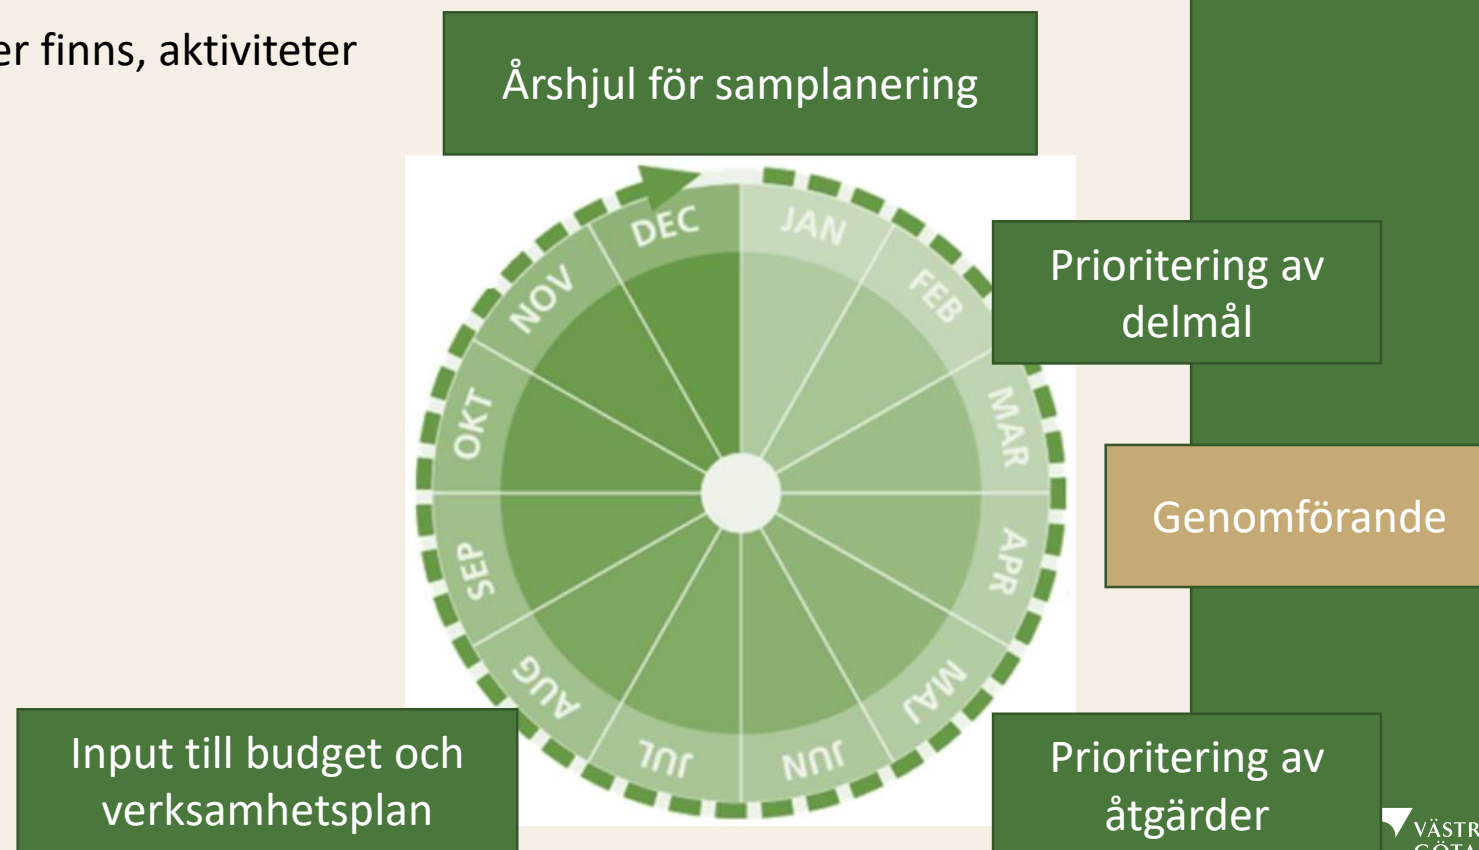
er finns, aktiviteter

Årshjul för samplanering

DEC
JAN
FEB
MAR
APR
MAJ
JUN
JUL
AUG
SEP
OKT
NOV

Prioritering av delmål

Genomförande

Prioritering av åtgärder

Input till budget och verksamhetsplan

VÄSTR
GÖTA